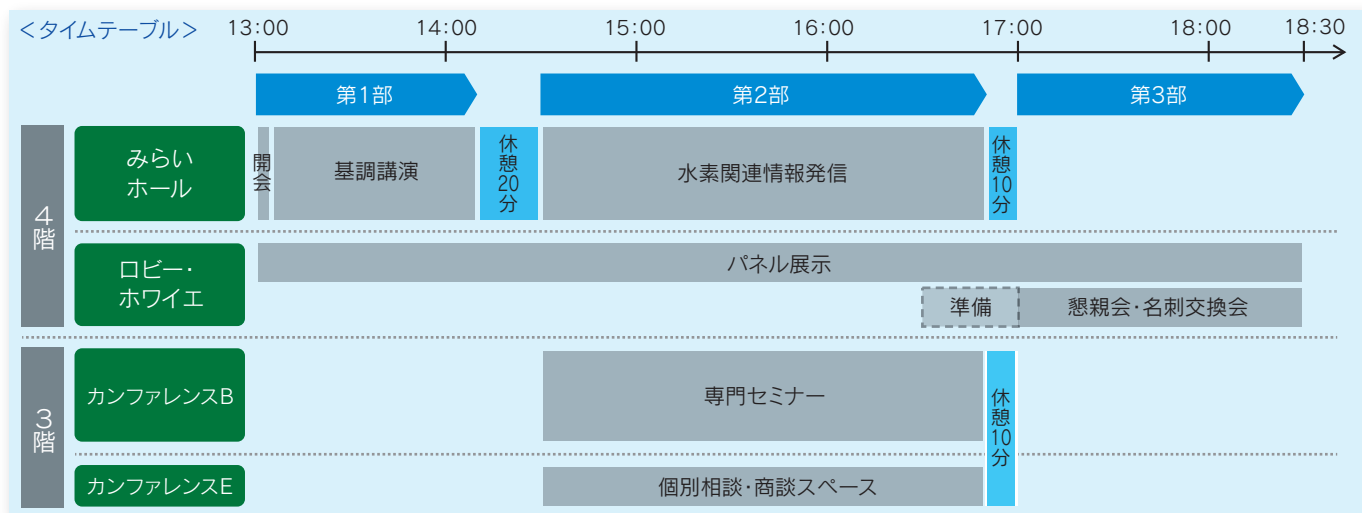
＜タイムテーブル＞

13:00 14:00 15:00 16:00 17:00 18:00 18:30

第1部 第2部 第3部

4階

みらいホール

開会

基調講演

休憩20分

水素関連情報発信

休憩10分

ロビー・ホワイエ

パネル展示

準備

懇親会・名刺交換会

3階

カンファレンスB

専門セミナー

休憩10分

カンファレンスE

個別相談・商談スペース